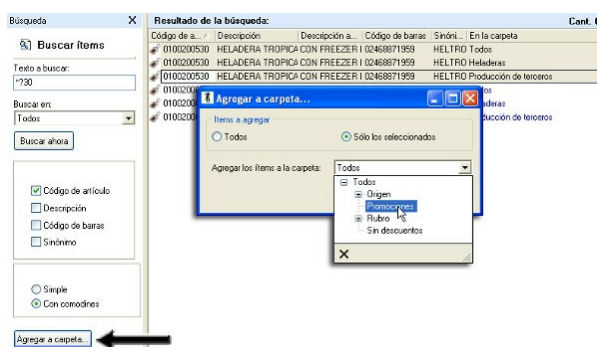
Búsqueda X

Buscar ítems

Texto a buscar:
*?30

Buscar en:
Todos

Buscar ahora

Código de artículo
Descripción
Código de barras
Sinónimo

Simple
Con comodines

Agregar a carpeta...

Resultado de la búsqueda:
Cant. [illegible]

| Código de a... | Descripción | Descripción a... | Código de barras | Sinóni... | En la carpeta |
|---|---|---|---|---|---|
| 0100200530 | HELADERA TROPICA | CON FREEZER I | 02468871959 | HELTRO | Todos |
| 0100200530 | HELADERA TROPICA | CON FREEZER I | 02468871959 | HELTRO | Heladeras |
| 0100200530 | HELADERA TROPICA | CON FREEZER I | 02468871959 | HELTRO | Producción de terceros |
| 0100200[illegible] | | | | | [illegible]os |
| 0100200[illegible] | | | | | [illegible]deras |
| 0100200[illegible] | | | | | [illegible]ducción de terceros |

Agregar a carpeta...

Items a agregar
Todos
Sólo los seleccionados

Agregar los ítems a la carpeta: Todos

Todos
Origen
Promociones
Rubro
Sin descuentos